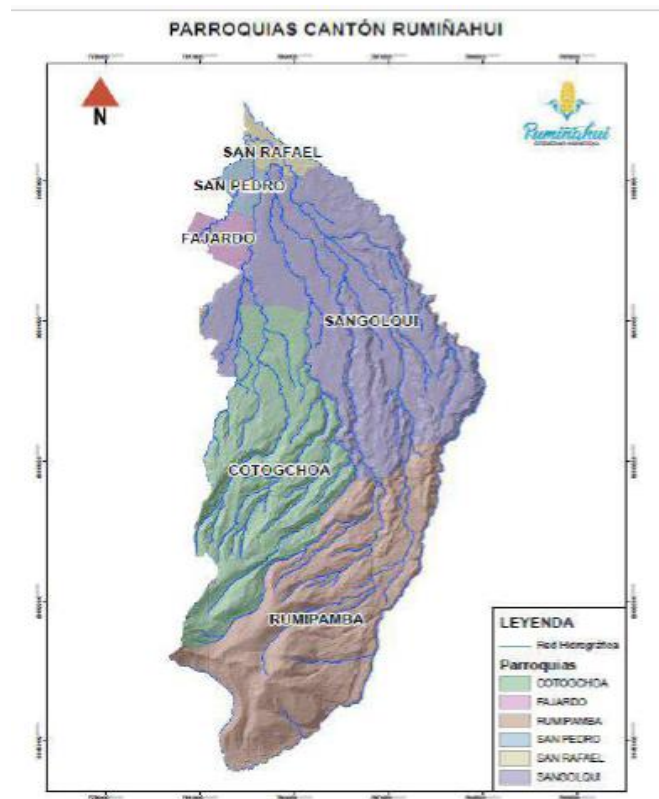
PARROQUIAS CANTÓN RUMIÑAHUI

N

Rumiñahui

SAN RAFAEL

SAN PEDRO

FAJARDO

SANGOLQUI

COTOGCHOA

RUMIPAMBA

LEYENDA

Red Hidrográfica

Parroquias

COTOGCHOA

FAJARDO

RUMIPAMBA

SAN PEDRO

SAN RAFAEL

SANGOLQUI